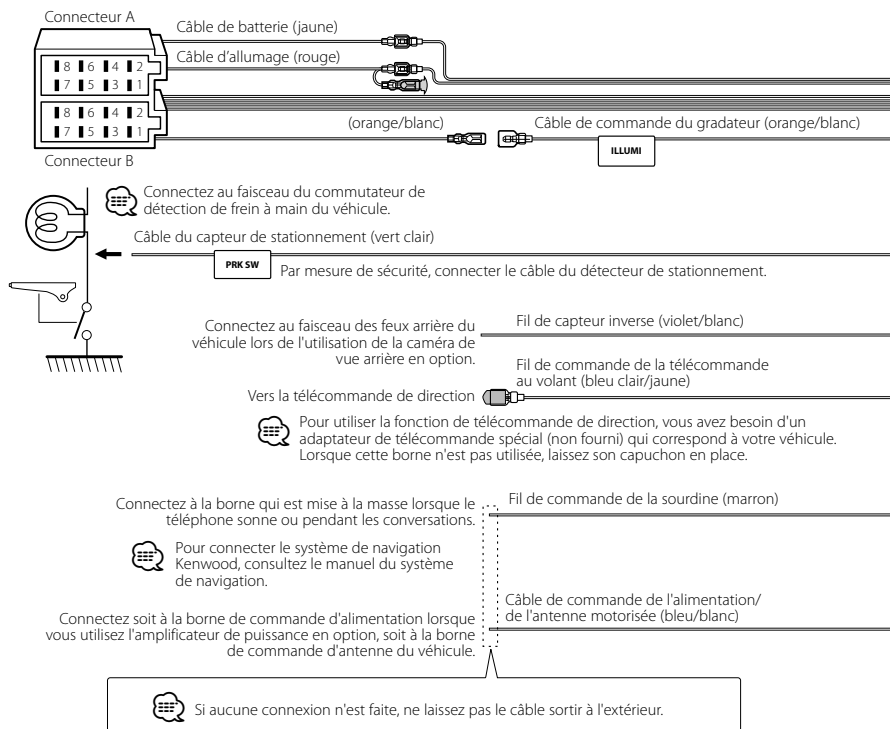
Connecteur A

Câble de batterie (jaune)

Câble d'allumage (rouge)

8 6 4 2
7 5 3 1

8 6 4 2
7 5 3 1

(orange/blanc)

Câble de commande du gradateur (orange/blanc)

ILLUMI

Connecteur B

Connectez au faisceau du commutateur de détection de frein à main du véhicule.

Câble du capteur de stationnement (vert clair)

PRK SW

Par mesure de sécurité, connecter le câble du détecteur de stationnement.

Connectez au faisceau des feux arrière du véhicule lors de l'utilisation de la caméra de vue arrière en option.

Fil de capteur inverse (violet/blanc)

Fil de commande de la télécommande au volant (bleu clair/jaune)

Vers la télécommande de direction

Pour utiliser la fonction de télécommande de direction, vous avez besoin d'un adaptateur de télécommande spécial (non fourni) qui correspond à votre véhicule. Lorsque cette borne n'est pas utilisée, laissez son capuchon en place.

Connectez à la borne qui est mise à la masse lorsque le téléphone sonne ou pendant les conversations.

Fil de commande de la sourdine (marron)

Pour connecter le système de navigation Kenwood, consultez le manuel du système de navigation.

Connectez soit à la borne de commande d'alimentation lorsque vous utilisez l'amplificateur de puissance en option, soit à la borne de commande d'antenne du véhicule.

Câble de commande de l'alimentation/ de l'antenne motorisée (bleu/blanc)

Si aucune connexion n'est faite, ne laissez pas le câble sortir à l'extérieur.